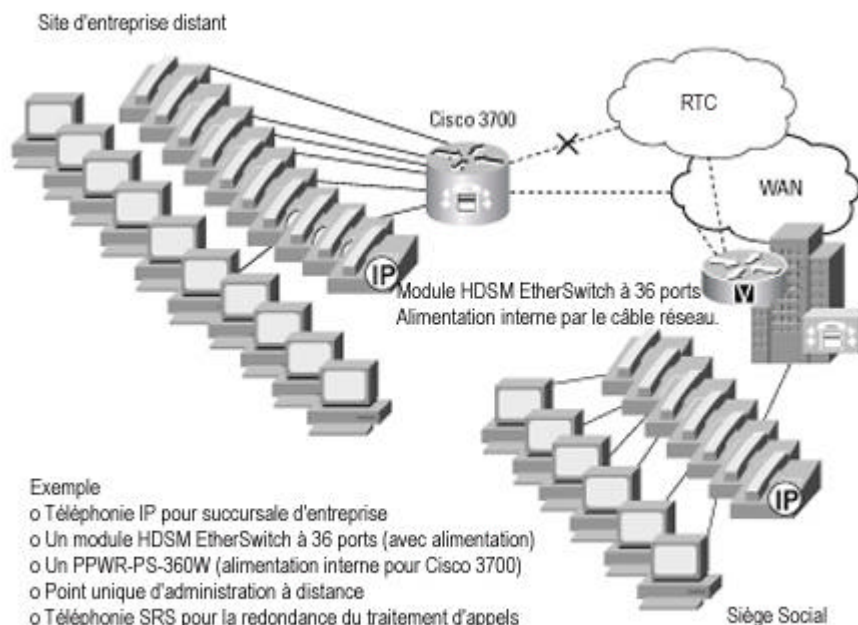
Site d'entreprise distant

Cisco 3700

RTC

WAN

IP

Module HDSM EtherSwitch à 36 ports
Alimentation interne par le câble réseau.

V

IP

Exemple
o Téléphonie IP pour succursale d'entreprise
o Un module HDSM EtherSwitch à 36 ports (avec alimentation)
o Un PPWR-PS-360W (alimentation interne pour Cisco 3700)
o Point unique d'administration à distance
o Téléphonie SRS pour la redondance du traitement d'appels

Siège Social